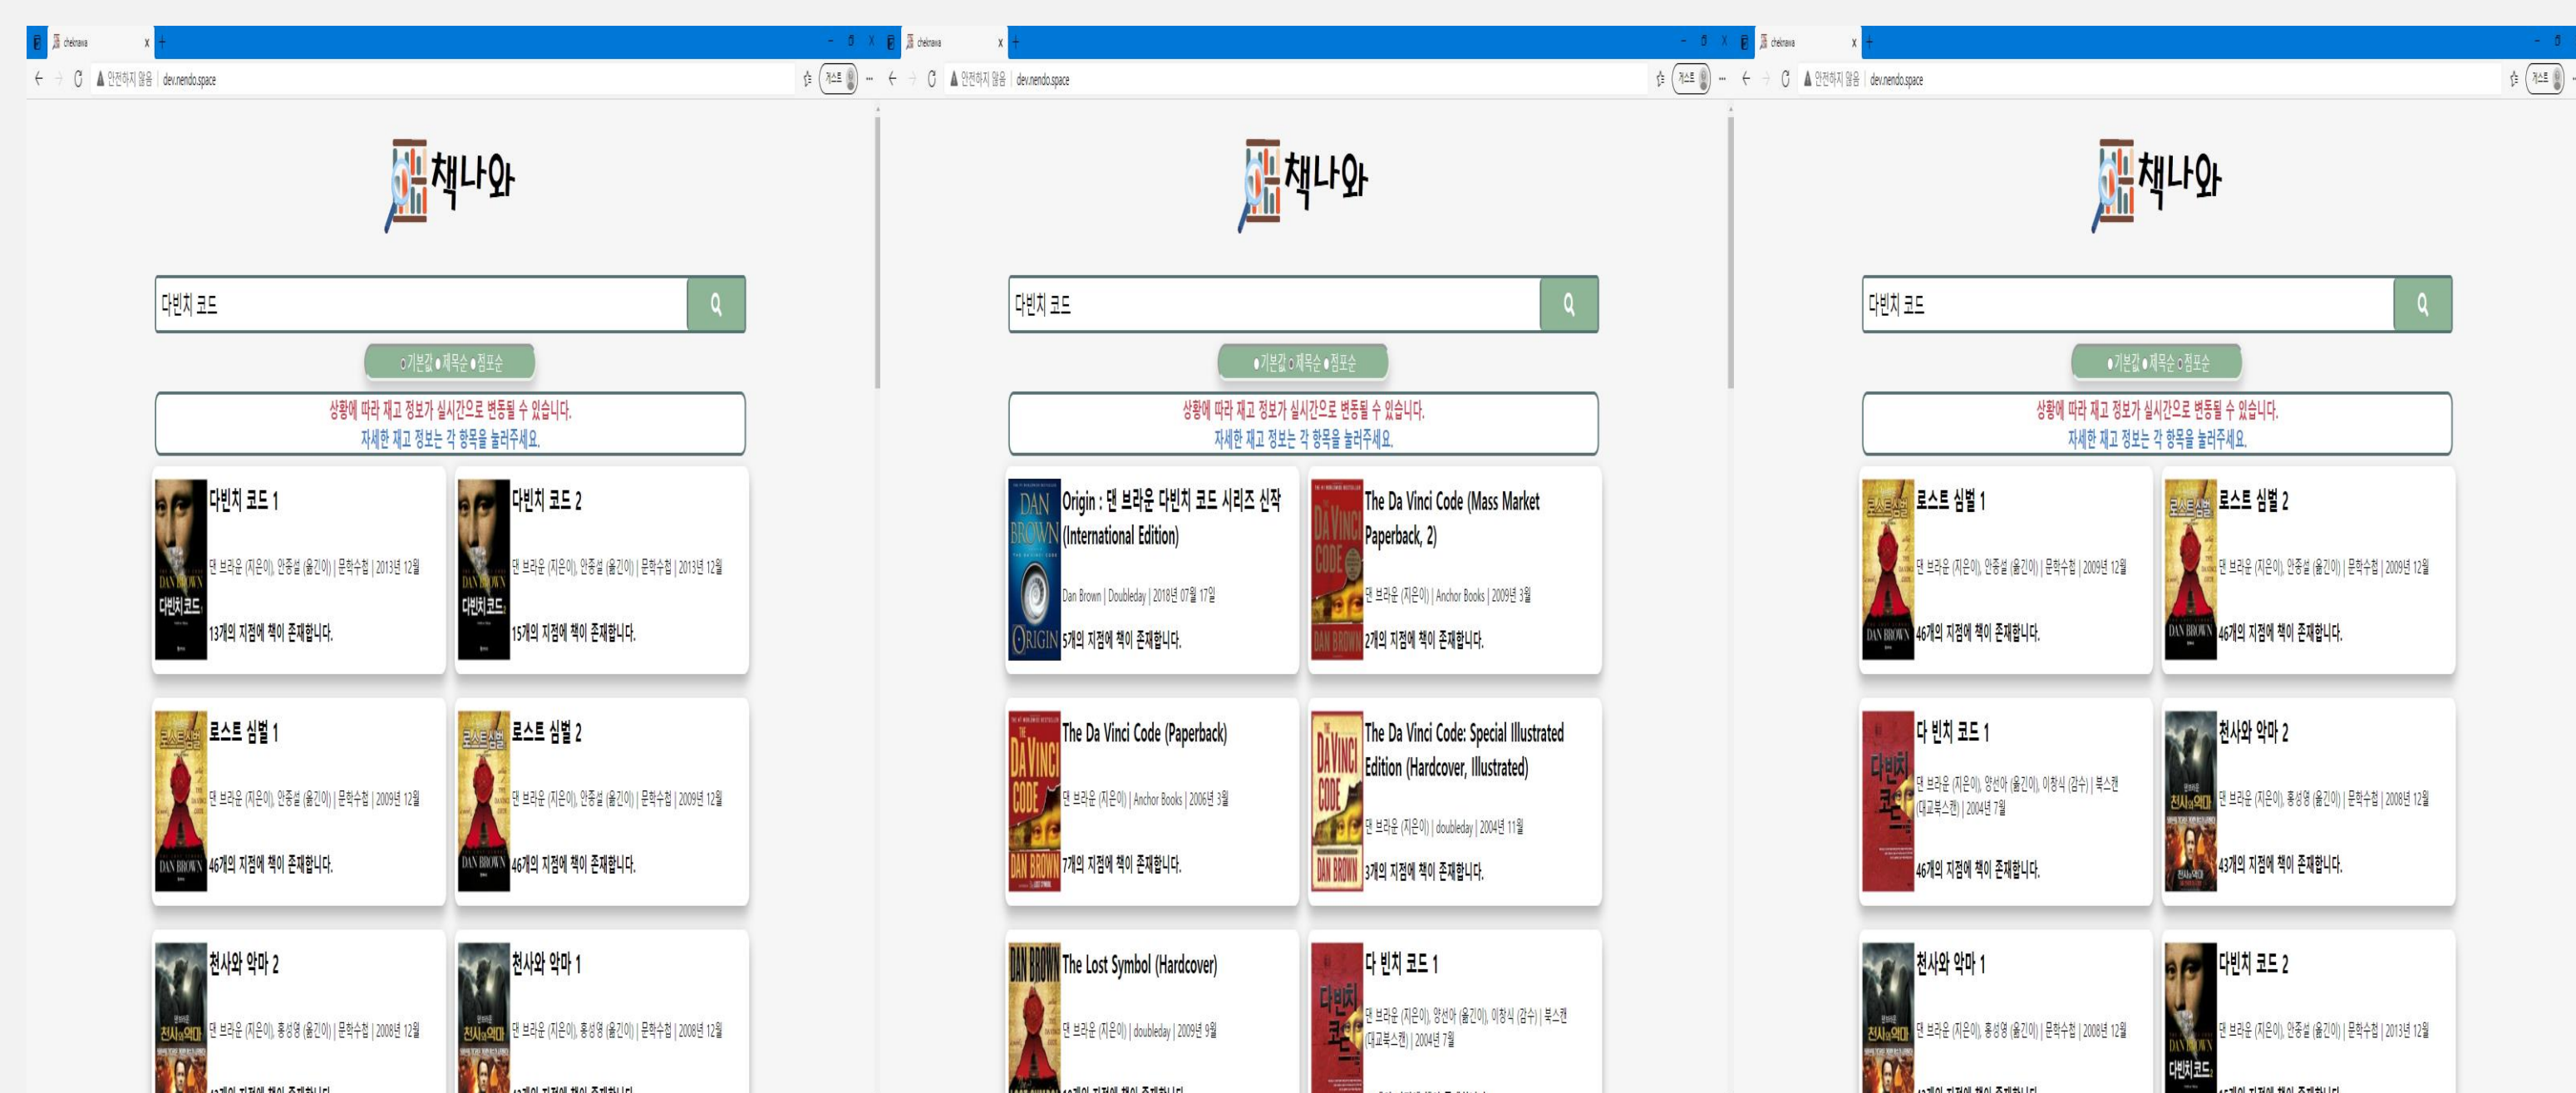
cheknawa x +
안전하지 않음 | dev.nendo.space
게스트

책나와

다빈치 코드

○기본값 ●제목순 ●점포순

상황에 따라 재고 정보가 실시간으로 변동될 수 있습니다.
자세한 재고 정보는 각 항목을 눌러주세요.

다빈치 코드 1
댄 브라운 (지은이), 안종설 (옮긴이) | 문학수첩 | 2013년 12월
13개의 지점에 책이 존재합니다.

다빈치 코드 2
댄 브라운 (지은이), 안종설 (옮긴이) | 문학수첩 | 2013년 12월
15개의 지점에 책이 존재합니다.

로스트 심벌 1
댄 브라운 (지은이), 안종설 (옮긴이) | 문학수첩 | 2009년 12월
46개의 지점에 책이 존재합니다.

로스트 심벌 2
댄 브라운 (지은이), 안종설 (옮긴이) | 문학수첩 | 2009년 12월
46개의 지점에 책이 존재합니다.

천사와 악마 2
댄 브라운 (지은이), 홍성영 (옮긴이) | 문학수첩 | 2008년 12월
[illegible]

천사와 악마 1
댄 브라운 (지은이), 홍성영 (옮긴이) | 문학수첩 | 2008년 12월
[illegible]

cheknawa x +
안전하지 않음 | dev.nendo.space
게스트

책나와

다빈치 코드

●기본값 ○제목순 ●점포순

상황에 따라 재고 정보가 실시간으로 변동될 수 있습니다.
자세한 재고 정보는 각 항목을 눌러주세요.

Origin : 댄 브라운 다빈치 코드 시리즈 신작 (International Edition)
Dan Brown | Doubleday | 2018년 07월 17일
5개의 지점에 책이 존재합니다.

The Da Vinci Code (Mass Market Paperback, 2)
댄 브라운 (지은이) | Anchor Books | 2009년 3월
2개의 지점에 책이 존재합니다.

The Da Vinci Code (Paperback)
댄 브라운 (지은이) | Anchor Books | 2006년 3월
7개의 지점에 책이 존재합니다.

The Da Vinci Code: Special Illustrated Edition (Hardcover, Illustrated)
댄 브라운 (지은이) | doubleday | 2004년 11월
3개의 지점에 책이 존재합니다.

The Lost Symbol (Hardcover)
댄 브라운 (지은이) | doubleday | 2009년 9월
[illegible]

다 빈치 코드 1
댄 브라운 (지은이), 양선아 (옮긴이), 이창식 (감수) | 북스캔(대교북스캔) | 2004년 7월
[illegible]

cheknawa x +
안전하지 않음 | dev.nendo.space
게스트

책나와

다빈치 코드

●기본값 ●제목순 ○점포순

상황에 따라 재고 정보가 실시간으로 변동될 수 있습니다.
자세한 재고 정보는 각 항목을 눌러주세요.

로스트 심벌 1
댄 브라운 (지은이), 안종설 (옮긴이) | 문학수첩 | 2009년 12월
46개의 지점에 책이 존재합니다.

로스트 심벌 2
댄 브라운 (지은이), 안종설 (옮긴이) | 문학수첩 | 2009년 12월
46개의 지점에 책이 존재합니다.

다 빈치 코드 1
댄 브라운 (지은이), 양선아 (옮긴이), 이창식 (감수) | 북스캔(대교북스캔) | 2004년 7월
46개의 지점에 책이 존재합니다.

천사와 악마 2
댄 브라운 (지은이), 홍성영 (옮긴이) | 문학수첩 | 2008년 12월
43개의 지점에 책이 존재합니다.

천사와 악마 1
댄 브라운 (지은이), 홍성영 (옮긴이) | 문학수첩 | 2008년 12월
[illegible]

다빈치 코드 2
댄 브라운 (지은이), 안종설 (옮긴이) | 문학수첩 | 2013년 12월
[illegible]